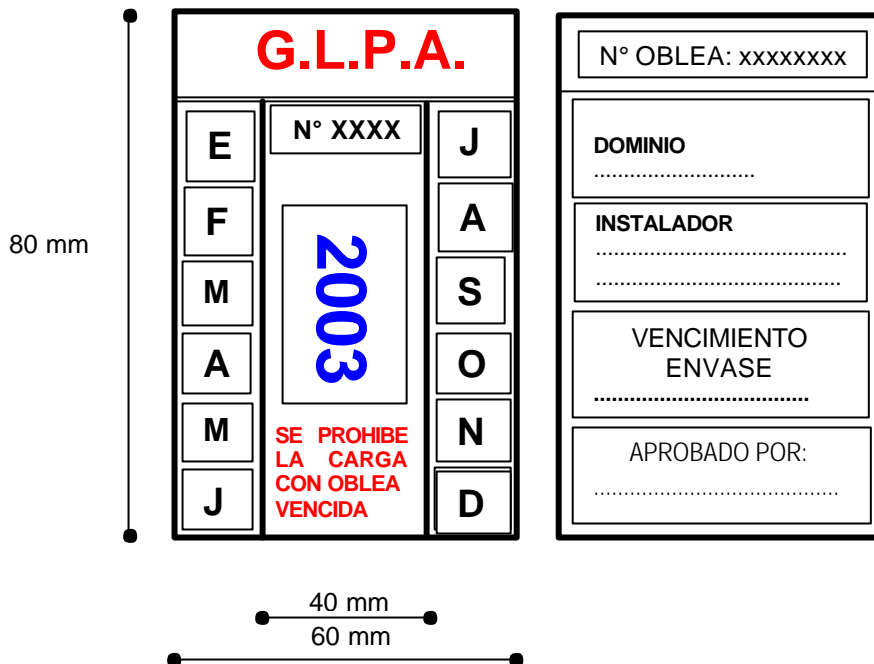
80 mm

G.L.P.A.

E
F
M
A
M
J

N° XXXX

2003

SE PROHIBE LA CARGA CON OBLEA VENCIDA

J
A
S
O
N
D

N° OBLEA: xxxxxxxx

DOMINIO
..........................

INSTALADOR
........................................
........................................

VENCIMIENTO ENVASE
..................................

APROBADO POR:
........................................

40 mm
60 mm